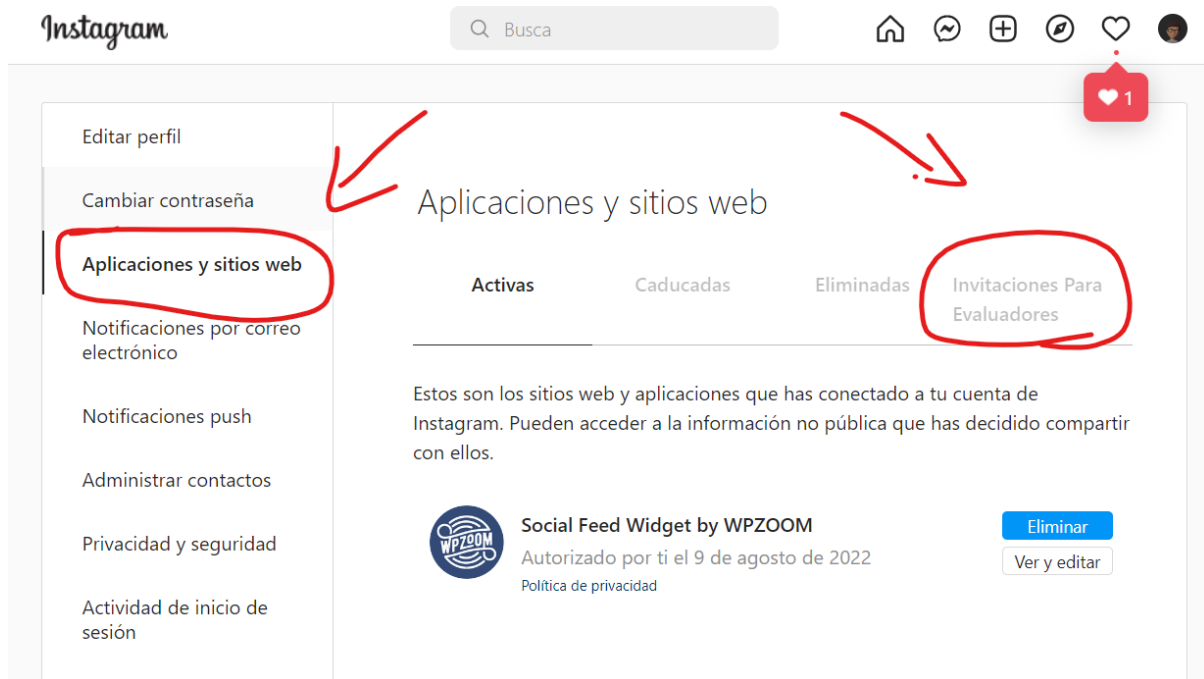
Instagram

Busca

1

Editar perfil

Cambiar contraseña

Aplicaciones y sitios web

Notificaciones por correo electrónico

Notificaciones push

Administrar contactos

Privacidad y seguridad

Actividad de inicio de sesión

Aplicaciones y sitios web

Activas

Caducadas

Eliminadas

Invitaciones Para Evaluadores

Estos son los sitios web y aplicaciones que has conectado a tu cuenta de Instagram. Pueden acceder a la información no pública que has decidido compartir con ellos.

WPZOOM

Social Feed Widget by WPZOOM

Autorizado por ti el 9 de agosto de 2022

Política de privacidad

Eliminar

Ver y editar